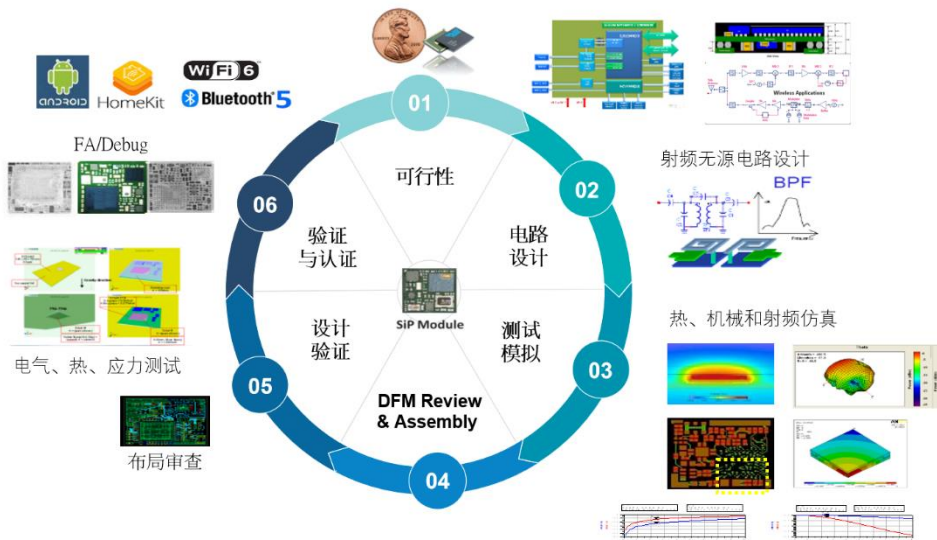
ANDROID HomeKit
WiFi 6
Bluetooth 5

FA/Debug

电气、热、应力测试

布局审查

01
可行性

02
电路设计

03
测试模拟

04
DFM Review & Assembly

05
设计验证

06
验证与认证

SiP Module

Wireless Applications

射频无源电路设计

BPF

热、机械和射频仿真